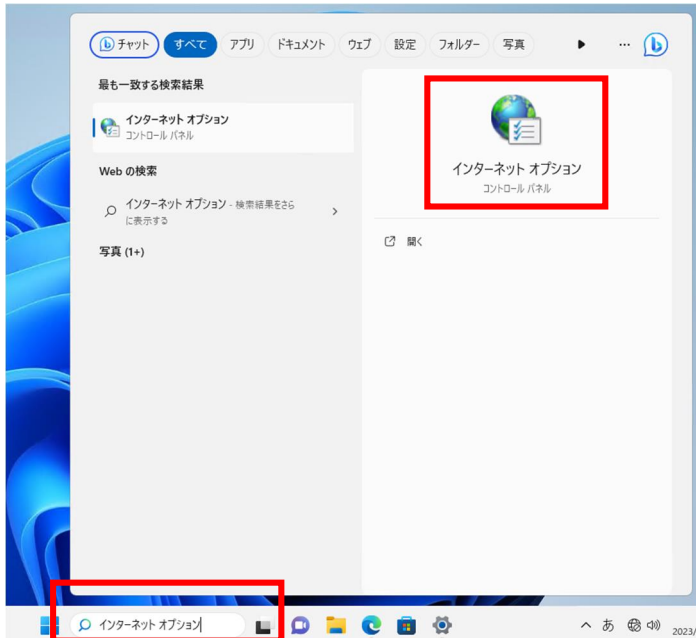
チャット すべて アプリ ドキュメント ウェブ 設定 フォルダー 写真 ... 

最も一致する検索結果

インターネット オプション
コントロール パネル

Web の検索

インターネット オプション - 検索結果をさらに表示する

写真 (1+)

インターネット オプション
コントロール パネル

開く

インターネット オプション

あ

2023/